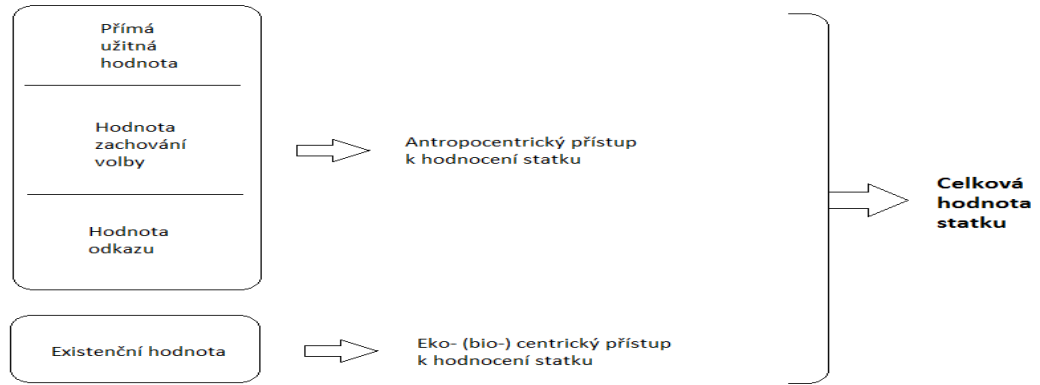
Přímá užitná hodnota

Hodnota zachování volby

Hodnota odkazu

Antropocentrický přístup k hodnocení statku

Celková hodnota statku

Existenční hodnota

Eko- (bio-) centrický přístup k hodnocení statku